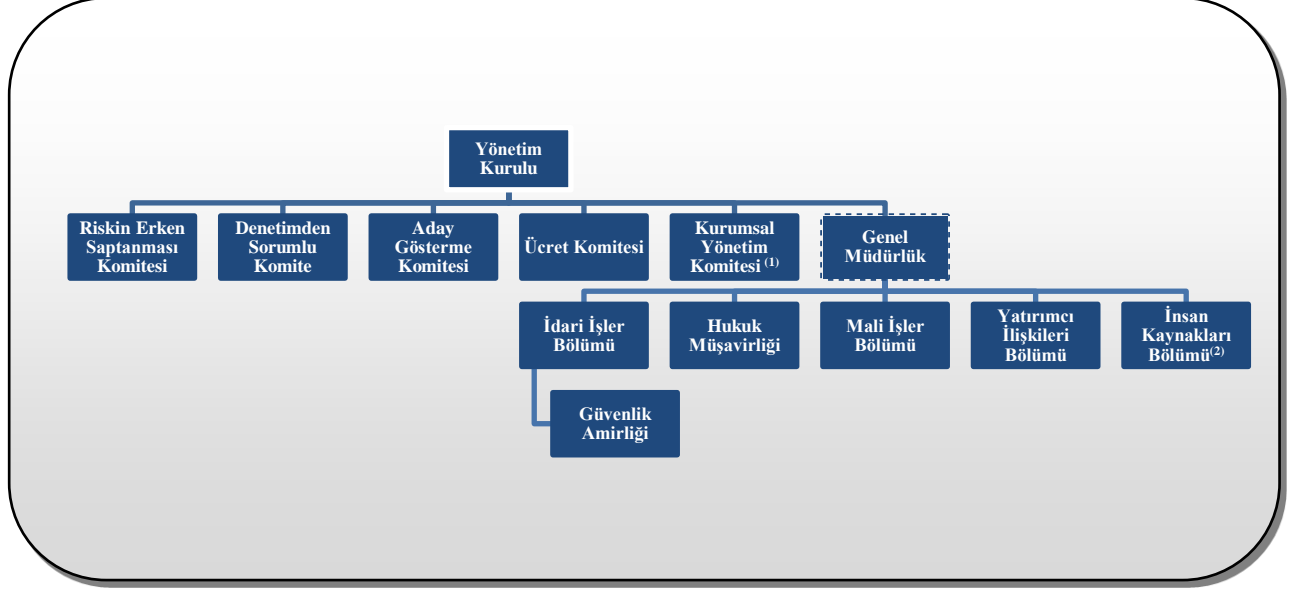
Yönetim Kurulu

Riskin Erken Saptanması Komitesi

Denetimden Sorumlu Komite

Aday Gösterme Komitesi

Ücret Komitesi

Kurumsal Yönetim Komitesi $^{(1)}$

Genel Müdürlük

İdari İşler Bölümü

Hukuk Müşavirliği

Mali İşler Bölümü

Yatırımcı İlişkileri Bölümü

İnsan Kaynakları Bölümü$^{(2)}$

Güvenlik Amirliği